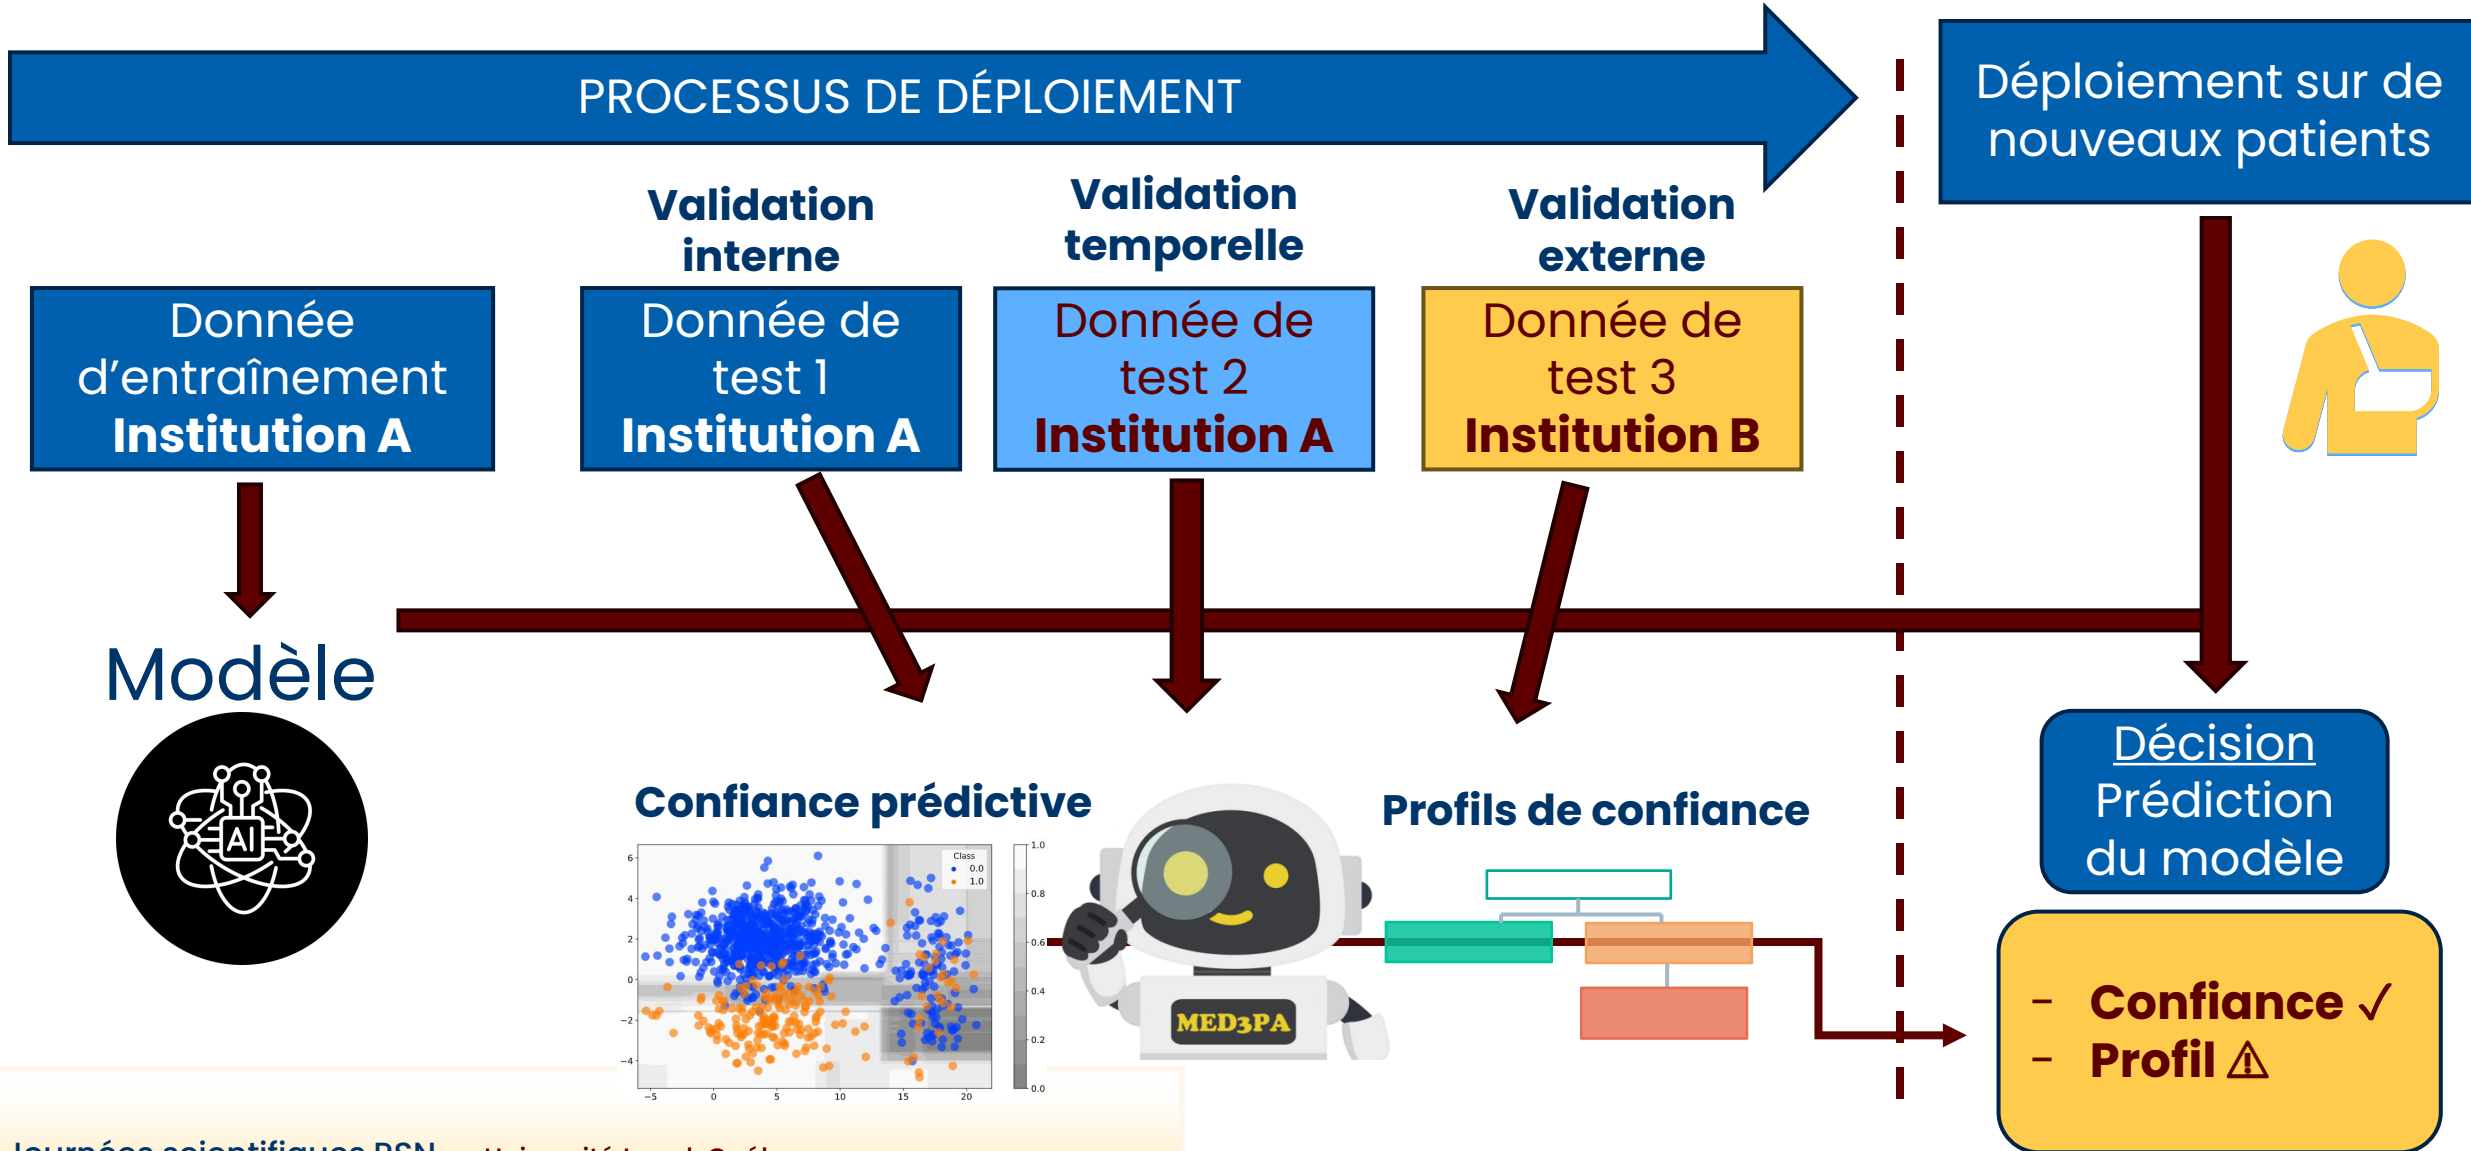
PROCESSUS DE DÉPLOIEMENT

Déploiement sur de nouveaux patients

Validation interne

Validation temporelle

Validation externe

Donnée d'entraînement
Institution A

Donnée de test 1
Institution A

Donnée de test 2
Institution A

Donnée de test 3
Institution B

Modèle

AI

Confiance prédictive

Class
0.0
1.0

6
4
2
0
−2
−4
−5
0
5
10
15
20

1.0
0.8
0.6
0.4
0.2
0.0

MED3PA

Profils de confiance

Décision
Prédiction du modèle

- Confiance ✓
- Profil ⚠

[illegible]